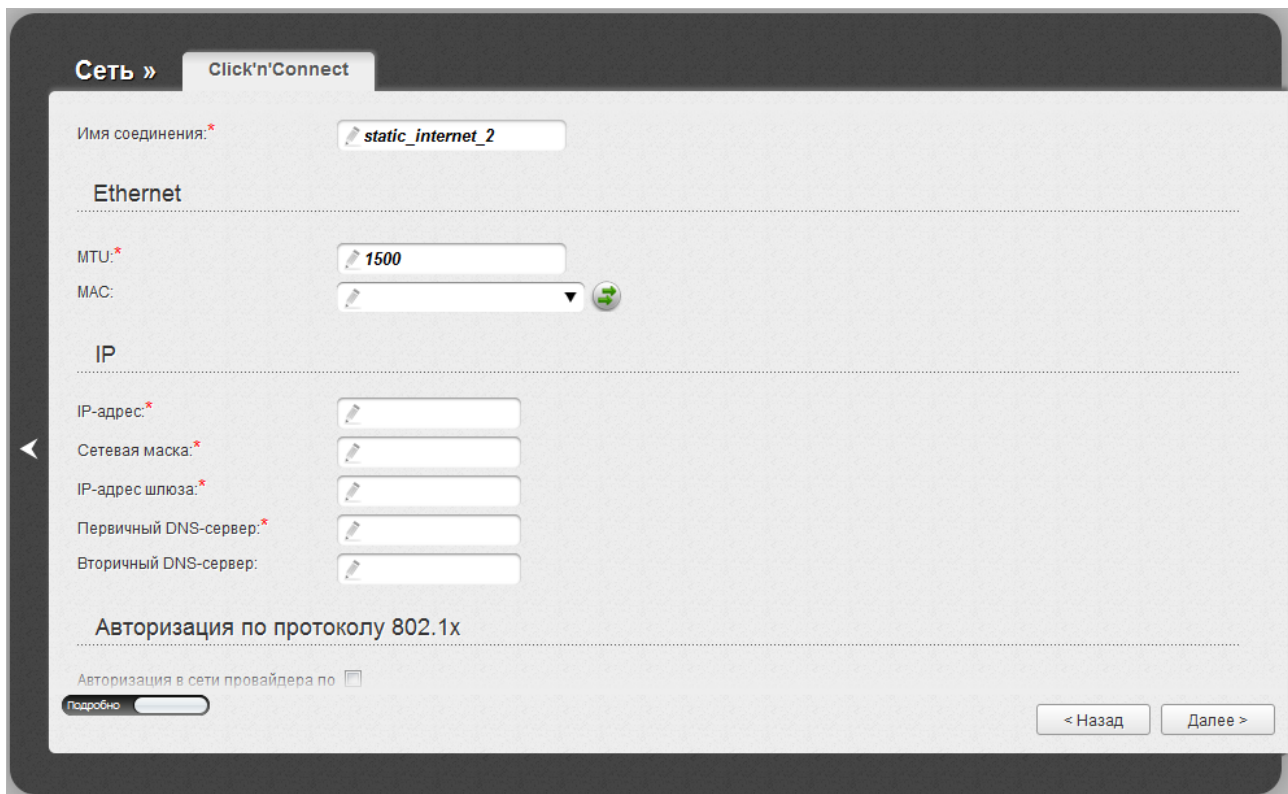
Сеть » Click'n'Connect

Имя соединения:* static_internet_2

Ethernet

MTU:* 1500
MAC:

IP

IP-адрес:*
Сетевая маска:*
IP-адрес шлюза:*
Первичный DNS-сервер:*
Вторичный DNS-сервер:

Авторизация по протоколу 802.1x

Авторизация в сети провайдера по

Подробно

< Назад Далее >